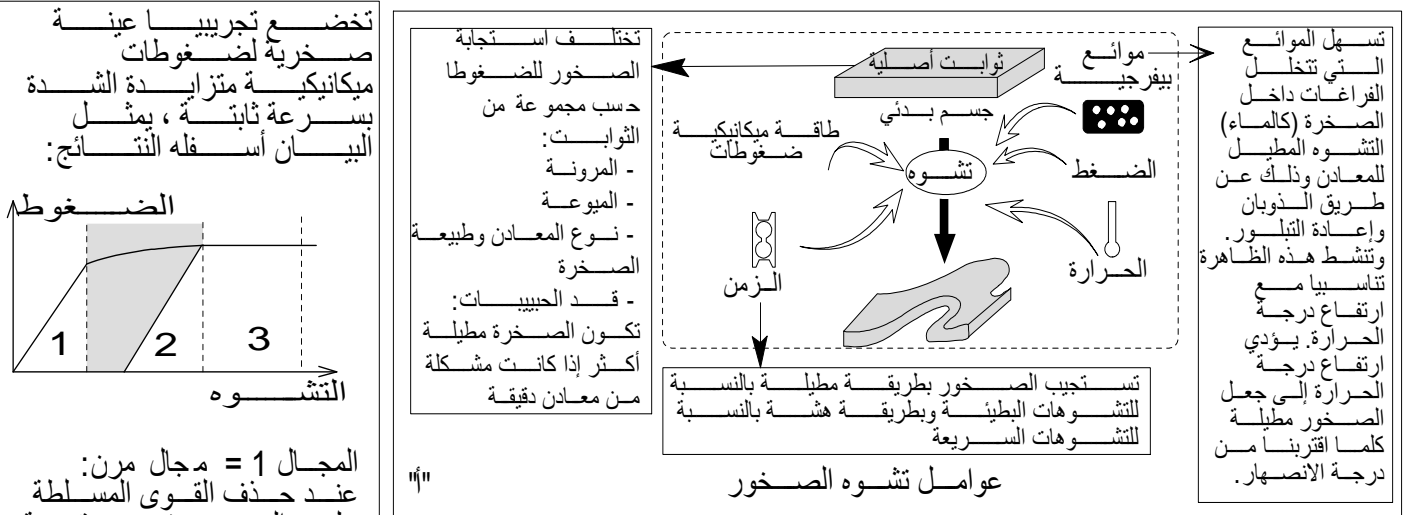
تسهل الموائع التي تتخلل الفراغات داخل الصخرة (كالماء) التشوه المطيل للمعادن وذلك عن طريق الذوبان وإعادة التبلور. وتنشط هذه الظاهرة تناسبيا مع ارتفاع درجة الحرارة. يؤدي ارتفاع درجة الحرارة إلى جعل الصخور مطيلة كلما اقتربنا من درجة الانصهار.

موائع بيفرجية

ثوابت أصلية

جسم بدئي

طاقة ميكانيكية ضغوطات

الضغط

تشوه

الزمن

الحرارة

تختلف استجابة الصخور للضغوطا حسب مجموعة من الثوابت:
- المرونة
- الميوعة
- نوع المعادن وطبيعة الصخرة
- قد الحبيبات: تكون الصخرة مطيلة أكثر إذا كانت مشكلة من معادن دقيقة

تستجيب الصخور بطريقة مطيلة بالنسبة للتشوهات البطيئة وبطريقة هشة بالنسبة للتشوهات السريعة

"أ"

عوامل تشوه الصخور

تخضع تجريبيا عينة صخرية لضغوطات ميكانيكية متزايدة الشدة بسرعة ثابتة ، يمثل البيان أسفله النتائج:

الضغوط

1
2
3

التشوه

المجال 1 = مجال مرن:
عند حذف القوى المسلطة
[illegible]